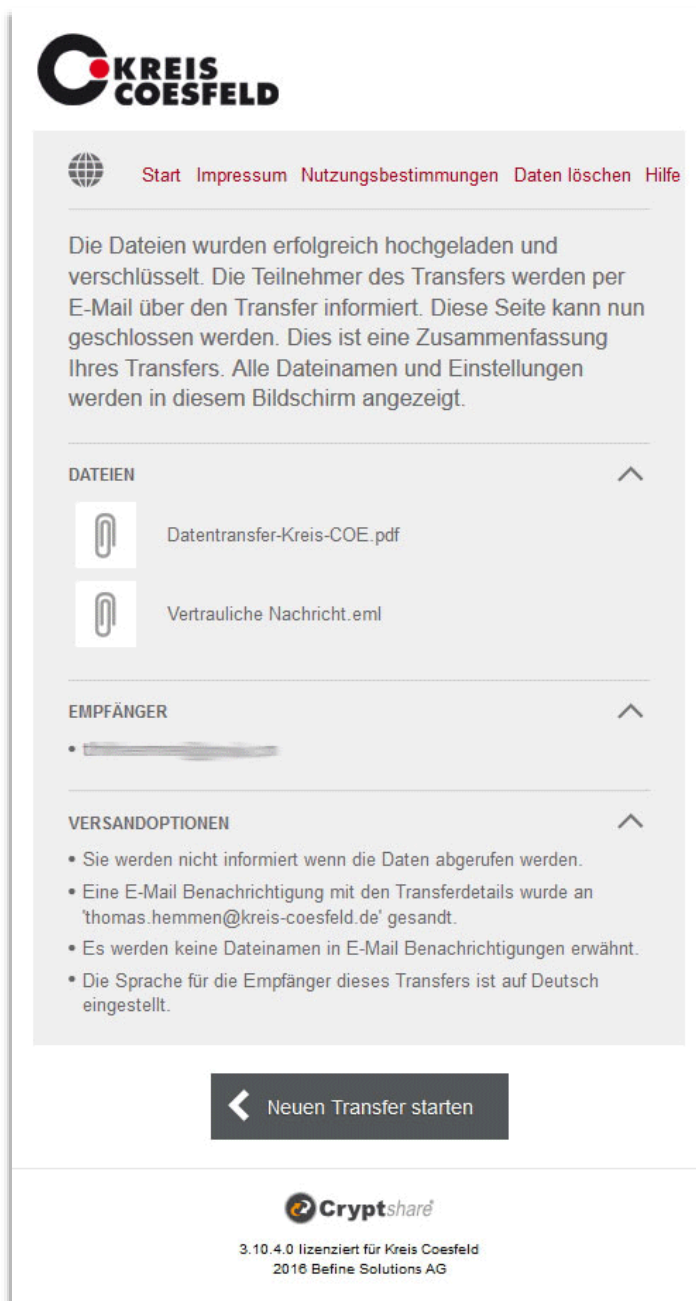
KREIS COESFELD

Start Impressum Nutzungsbestimmungen Daten löschen Hilfe

Die Dateien wurden erfolgreich hochgeladen und verschlüsselt. Die Teilnehmer des Transfers werden per E-Mail über den Transfer informiert. Diese Seite kann nun geschlossen werden. Dies ist eine Zusammenfassung Ihres Transfers. Alle Dateinamen und Einstellungen werden in diesem Bildschirm angezeigt.

DATEIEN

Datentransfer-Kreis-COE.pdf

Vertrauliche Nachricht.eml

EMPFÄNGER

• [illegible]

VERSANDOPTIONEN

• Sie werden nicht informiert wenn die Daten abgerufen werden.
• Eine E-Mail Benachrichtigung mit den Transferdetails wurde an 'thomas.hemmen@kreis-coesfeld.de' gesandt.
• Es werden keine Dateinamen in E-Mail Benachrichtigungen erwähnt.
• Die Sprache für die Empfänger dieses Transfers ist auf Deutsch eingestellt.

Neuen Transfer starten

Cryptshare

3.10.4.0 lizenziert für Kreis Coesfeld
2016 Befine Solutions AG